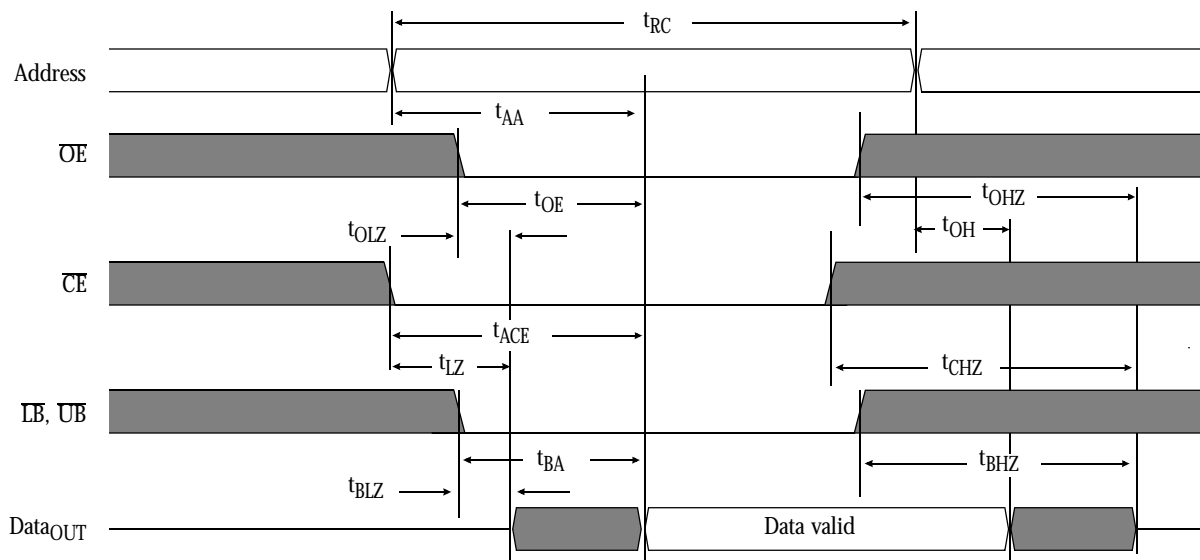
$t_{RC}$

Address

$t_{AA}$

$\overline{OE}$

$t_{OHZ}$

$t_{OE}$

$t_{OLZ}$

$t_{OH}$

$\overline{CE}$

$t_{ACE}$

$t_{LZ}$

$t_{CHZ}$

$\overline{LB}$, $\overline{UB}$

$t_{BA}$

$t_{BHZ}$

$t_{BLZ}$

Data$_{OUT}$

Data valid